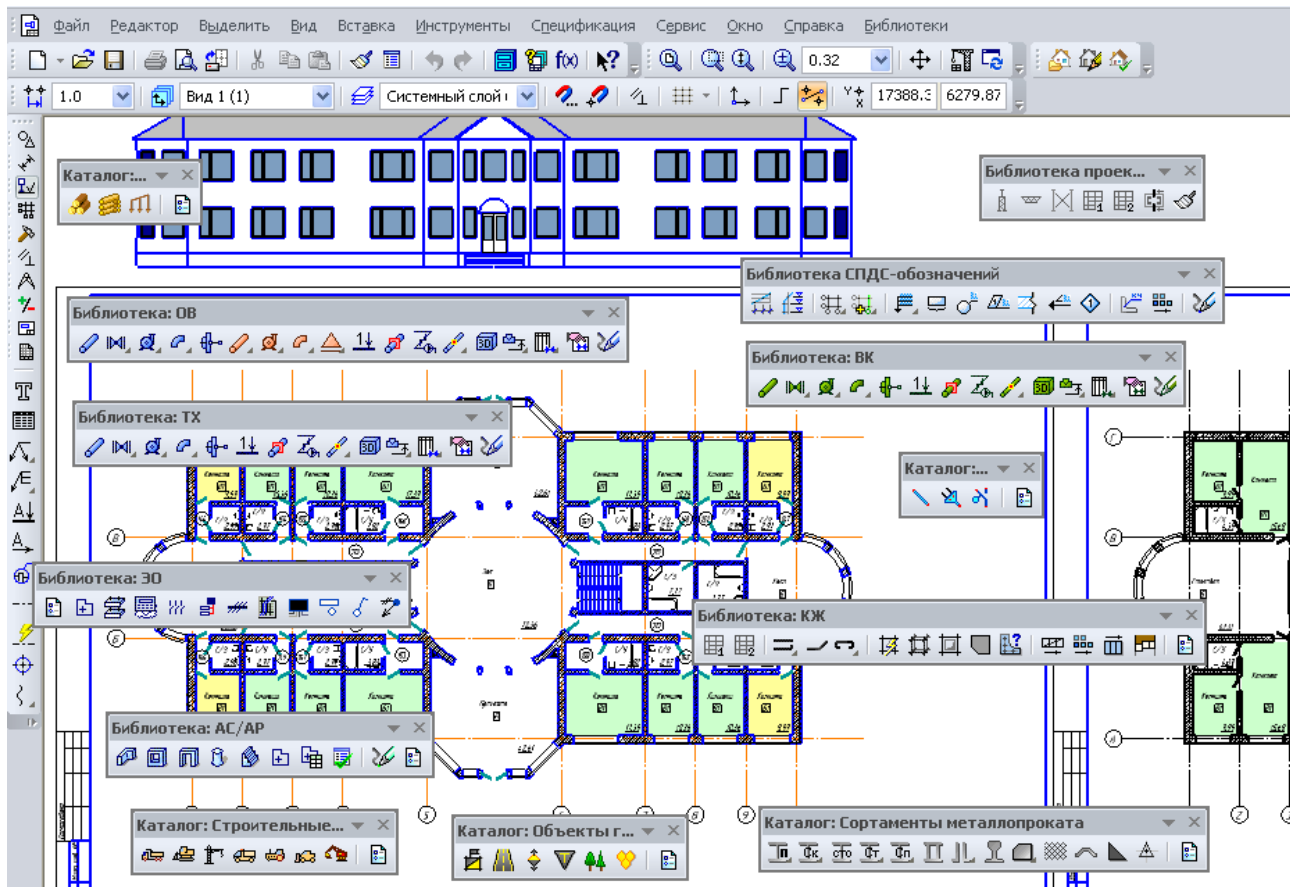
Файл Редактор Выделить Вид Вставка Инструменты Спецификация Сервис Окно Справка Библиотеки

0.32

1.0 Вид 1 (1) Системный слой 17388.3 6279.87

Каталог:...

Библиотека проек...

Библиотека СПДС-обозначений

Библиотека: ОВ

Библиотека: ВК

Библиотека: ТХ

Каталог:...

Библиотека: ЭО

Библиотека: КЖ

Библиотека: АС/АР

Каталог: Строительные...

Каталог: Объекты г...

Каталог: Сортаменты металлопроката